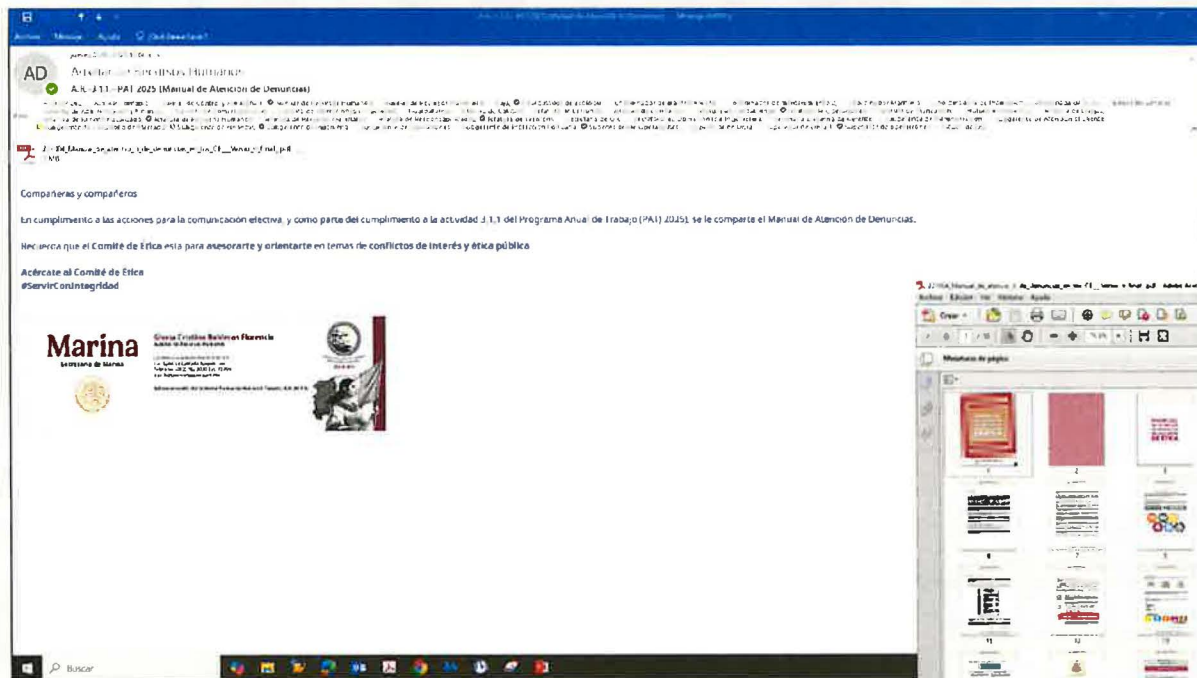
Archivo Mensaje Ayuda ¿Qué desea hacer?

AD

A.R.-3.1.1.-PAT 2025 (Manual de Atención de Denuncias)

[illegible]

Compañeras y compañeros

En cumplimiento a las acciones para la comunicación efectiva, y como parte del cumplimiento a la actividad 3.1.1 del Programa Anual de Trabajo (PAT) 2025, se le comparte el Manual de Atención de Denuncias.

Recuerda que el Comité de Ética está para asesorarte y orientarte en temas de conflictos de interés y ética pública

Acércate al Comité de Ética
#ServirConIntegridad

Marina
Secretaría de Marina

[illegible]

Archivo Edición Ver Ventana Ayuda

Crear

Miniaturas de página

Buscar